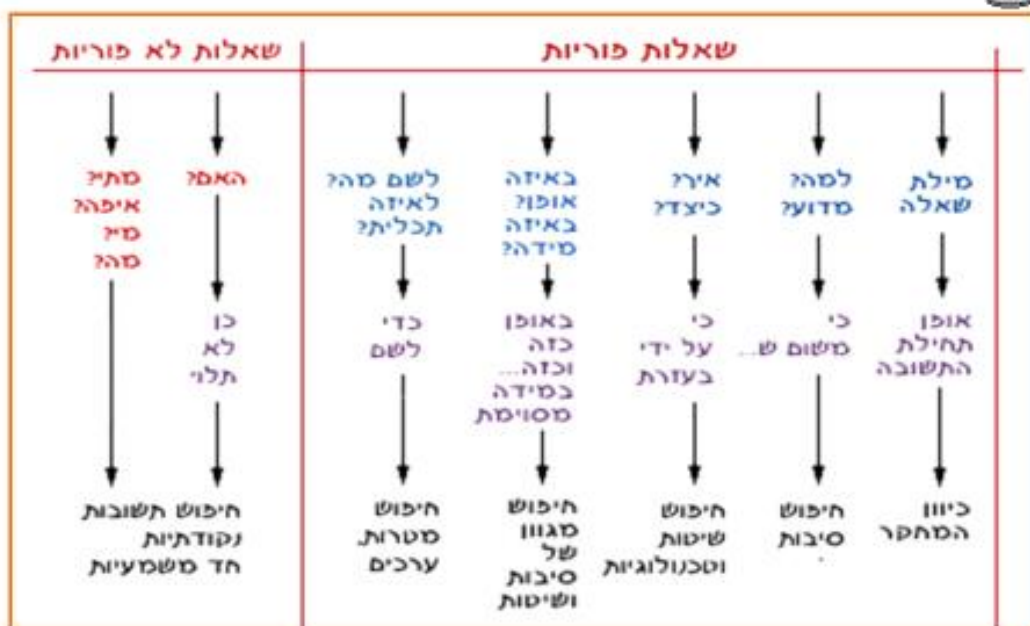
| שאלות לא פוריות | | שאלות פוריות | | | | |
|---|---|---|---|---|---|---|
| מתי? איפה? מי? מה? | האם? | לשם מה? לאיזה תכלית? | באיזה אופן? באיזה מידה? | איך? כיצד? | למה? מדוע? | מילת שאלה |
| | כן לא תלוי | כדי לשם | באופן כזה וכזה... במידה מסוימת | כי על ידי בעזרת | כי משום ש... | אופן תחילת התשובה |
| חיפוש תשובות נקודתיות חד משמעיות | | חיפוש מטרות, ערכים | חיפוש מגוון של סיבות ושיטות | חיפוש שיטות וטכנולוגיות | חיפוש סיבות | כיוון המחקר |